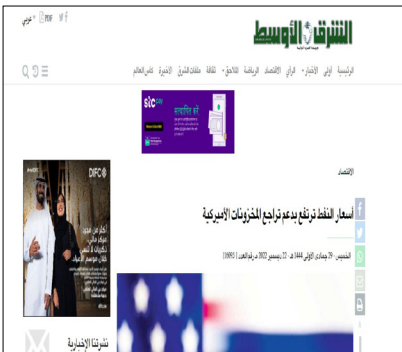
الشرق الأوسط
جريدة العرب الدولية

عربي PDF

الرئيسية أولى الأخبار الرأي الاقتصاد الرياضة ثقافة ملحقات الشرق الأوسط الأخيرة تقنيات العالم

stc pay

الاقتصاد

أسعار النفط ترتفع بدعم تراجع المخزونات الأميركية

الخميس - 29 جمادى الأولى 1444 هـ - 22 ديسمبر 2022 مـ رقم العدد [ 16095 ]

DIFC

نشرتنا الإخبارية